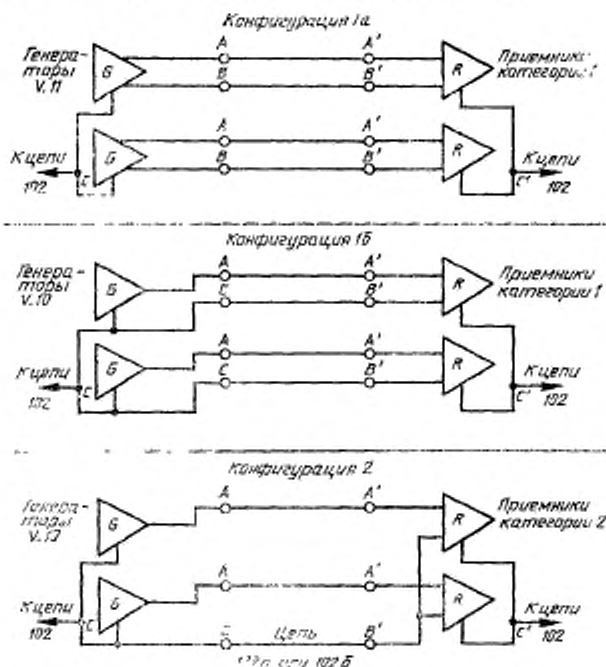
Конфигурация 1а

Генераторы V. 11

G

A

B

A'

B'

R

Приемники категории 1

G

A

B

A'

B'

R

К цепи 102

C

C'

К цепи 102

Конфигурация 1б

Генераторы V. 10

G

A

C

A'

B'

R

Приемники категории 1

G

A

C

A'

B'

R

К цепи 102

C

C'

К цепи 102

Конфигурация 2

Генераторы V. 10

G

A

A'

R

Приемники категории 2

G

A

A'

R

К цепи 102

C

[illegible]

Цепь

B'

C'

К цепи 102

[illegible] или 102 Б